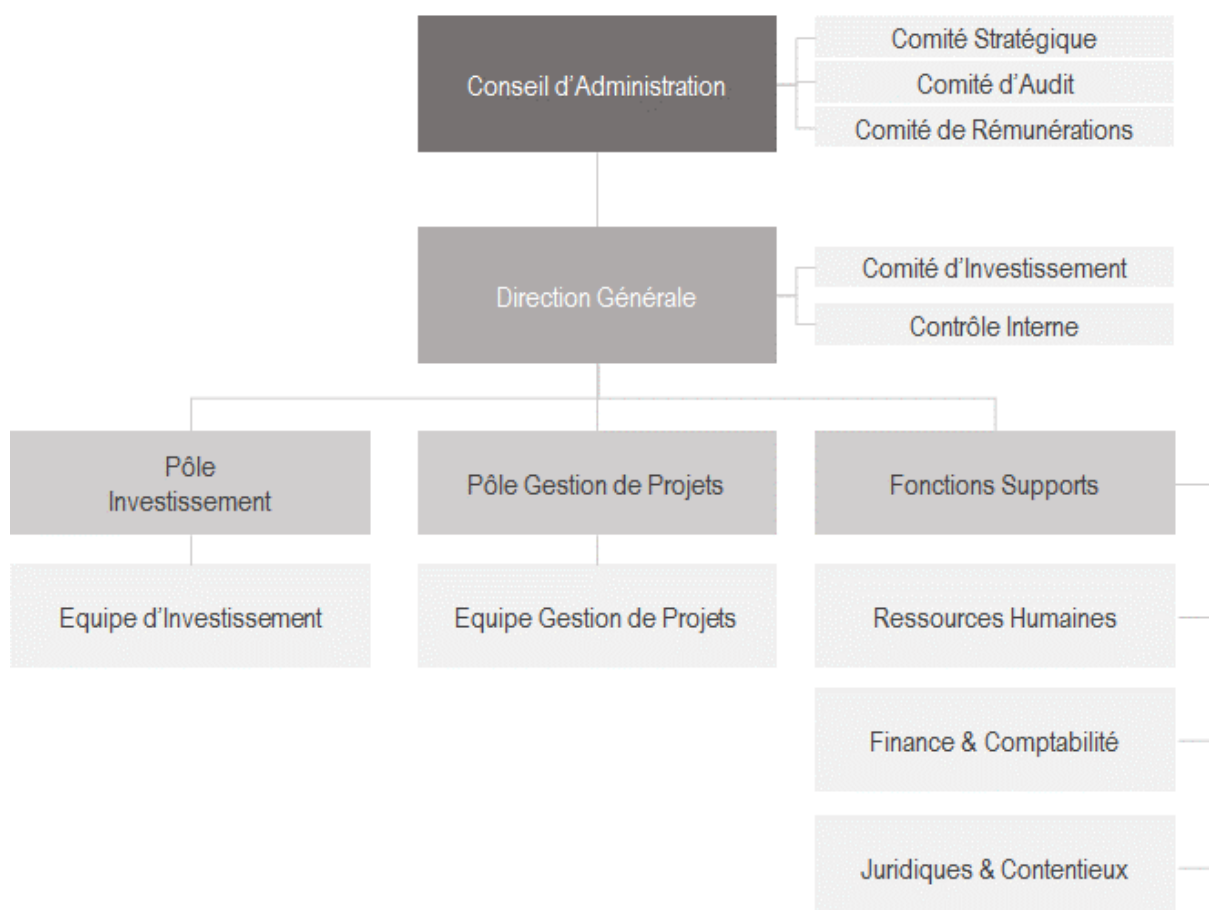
Conseil d’Administration

Comité Stratégique
Comité d’Audit
Comité de Rémunérations

Direction Générale

Comité d’Investissement
Contrôle Interne

Pôle Investissement

Equipe d’Investissement

Pôle Gestion de Projets

Equipe Gestion de Projets

Fonctions Supports

Ressources Humaines

Finance & Comptabilité

Juridiques & Contentieux